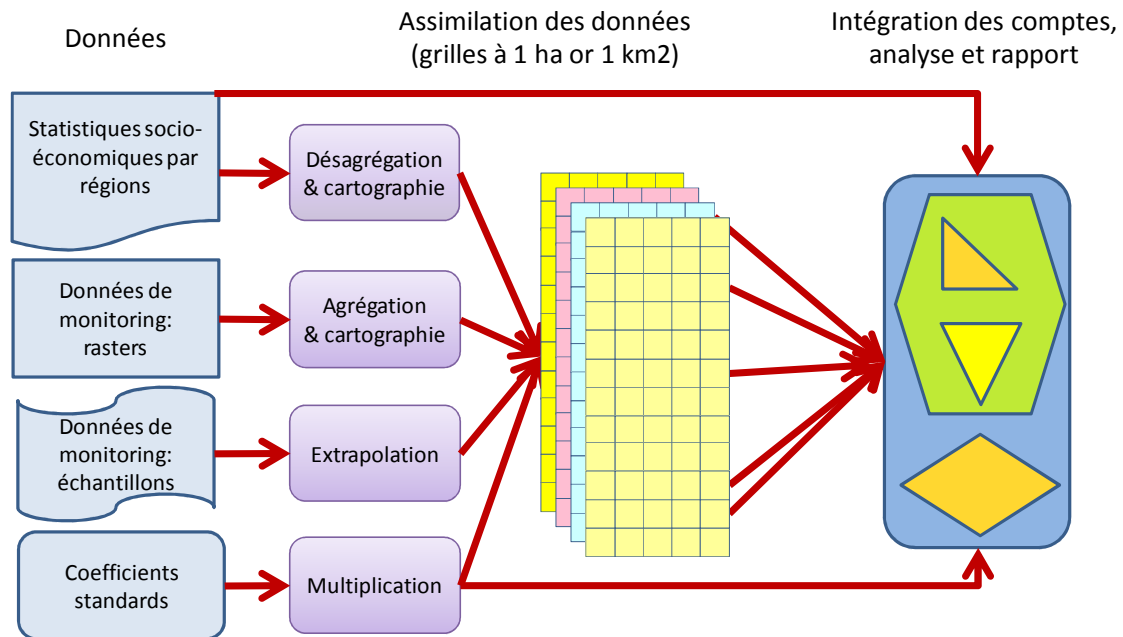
Données

Assimilation des données (grilles à 1 ha or 1 km2)

Intégration des comptes, analyse et rapport

Statistiques socio-économiques par régions

Désagrégation & cartographie

Données de monitoring: rasters

Agrégation & cartographie

Données de monitoring: échantillons

Extrapolation

Coefficients standards

Multiplication